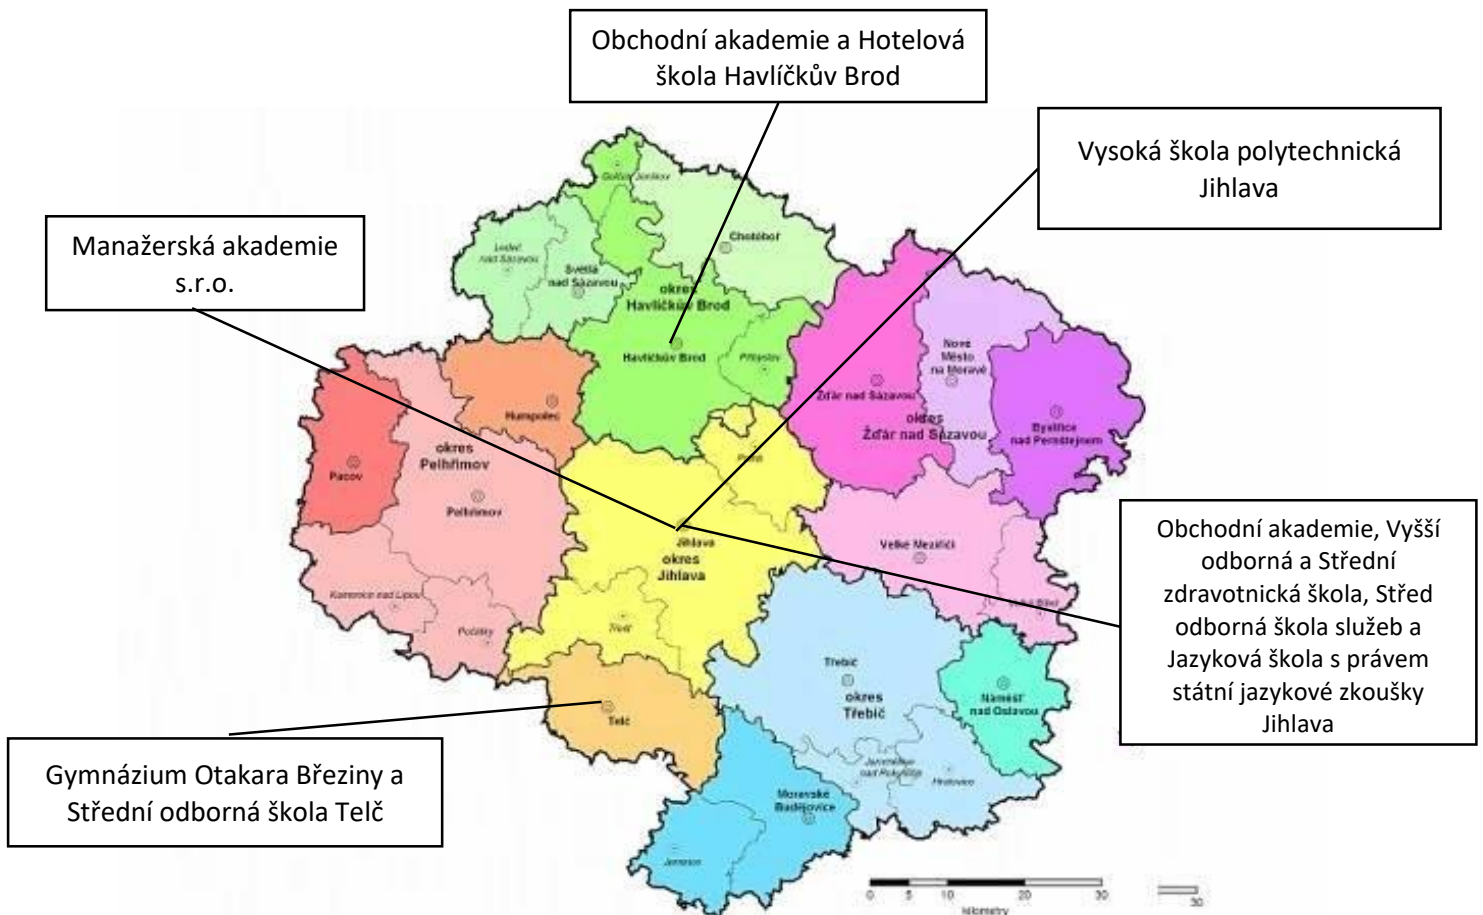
Obchodní akademie a Hotelová škola Havlíčkův Brod

Vysoká škola polytechnická Jihlava

Manažerská akademie s.r.o.

Golčův Jeníkov

Ledeč nad Sázavou

Světlá nad Sázavou

Chotěboř

okres Havlíčkův Brod

Havlíčkův Brod

Přibyslav

Nové Město na Moravě

Žďár nad Sázavou

okres Žďár nad Sázavou

Bystřice nad Pernštejnem

Humpolec

Pacov

okres Pelhřimov

Pelhřimov

Polná

Jihlava

okres Jihlava

Velké Meziříčí

Kamenice nad Lipou

Počátky

Třešť

Velká Bíteš

Třebíč

okres Třebíč

Náměšť nad Oslavou

Telč

Jaroměřice nad Rokytnou

Hrotovice

Moravské Budějovice

Jemnice

Obchodní akademie, Vyšší odborná a Střední zdravotnická škola, Střed odborná škola služeb a Jazyková škola s právem státní jazykové zkoušky Jihlava

Gymnázium Otakara Březiny a Střední odborná škola Telč

0 5 10 20 30

Kilometry

30